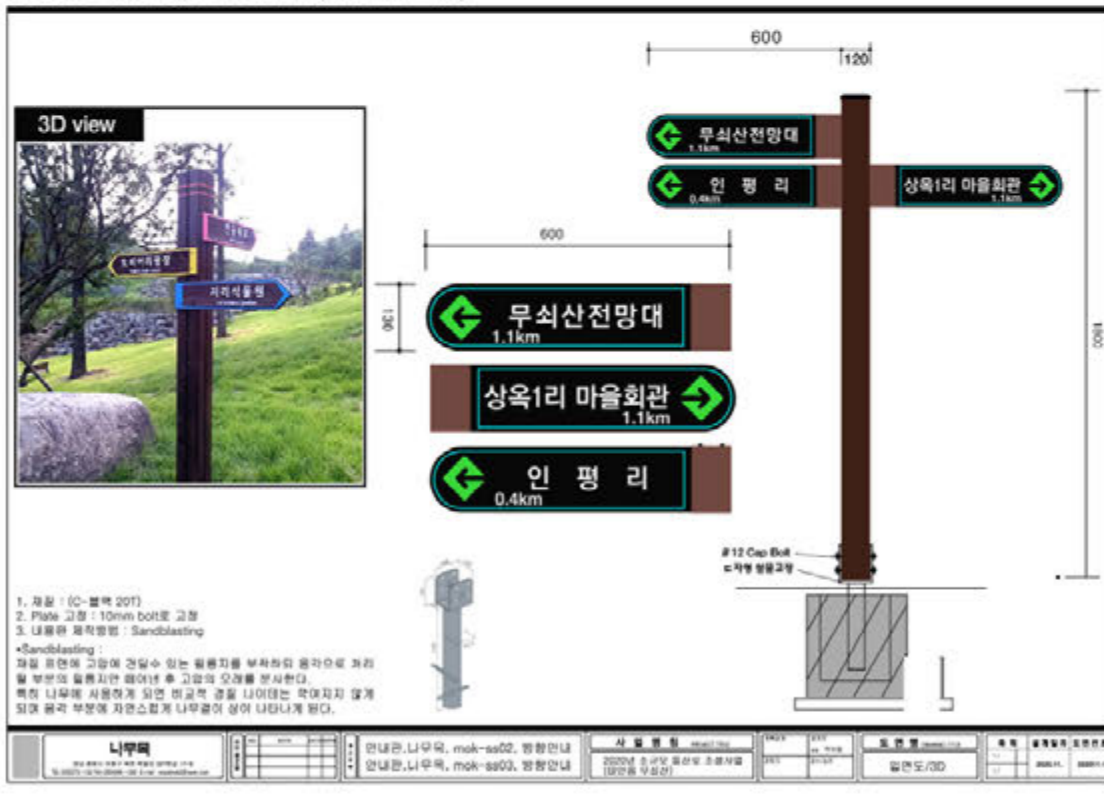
3D view

600

120

무쇠산전망대
1.1km

인 평 리
0.4km

상옥1리 마을회관
1.1km

600

130

무쇠산전망대
1.1km

상옥1리 마을회관
1.1km

인 평 리
0.4km

1800

Ø12 Cap Bolt
ㄷ자형 철물고정

1. 재질 : (C-블랙 20T)
2. Plate 고정 : 10mm bolt로 고정
3. 내용판 제작방법 : Sandblasting
•Sandblasting :
재질 표면에 고압에 견딜수 있는 필름지를 부착하여 음각으로 처리될 부분의 필름지만 레이넌 후 고압의 모래를 분사한다.
특히 나무에 사용하게 되면 비교적 경질 나이테는 깍이지지 않게 되며 음각 부분에 자연스럽게 나무결이 살아 나타나게 된다.

나무목

안내판,나무목, mok-ss02, 방향안내
안내판,나무목, mok-ss03, 방향안내

사 업 명 칭
2020년 소규모 등산로 조성사업
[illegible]

도 면 명
입면도/3D